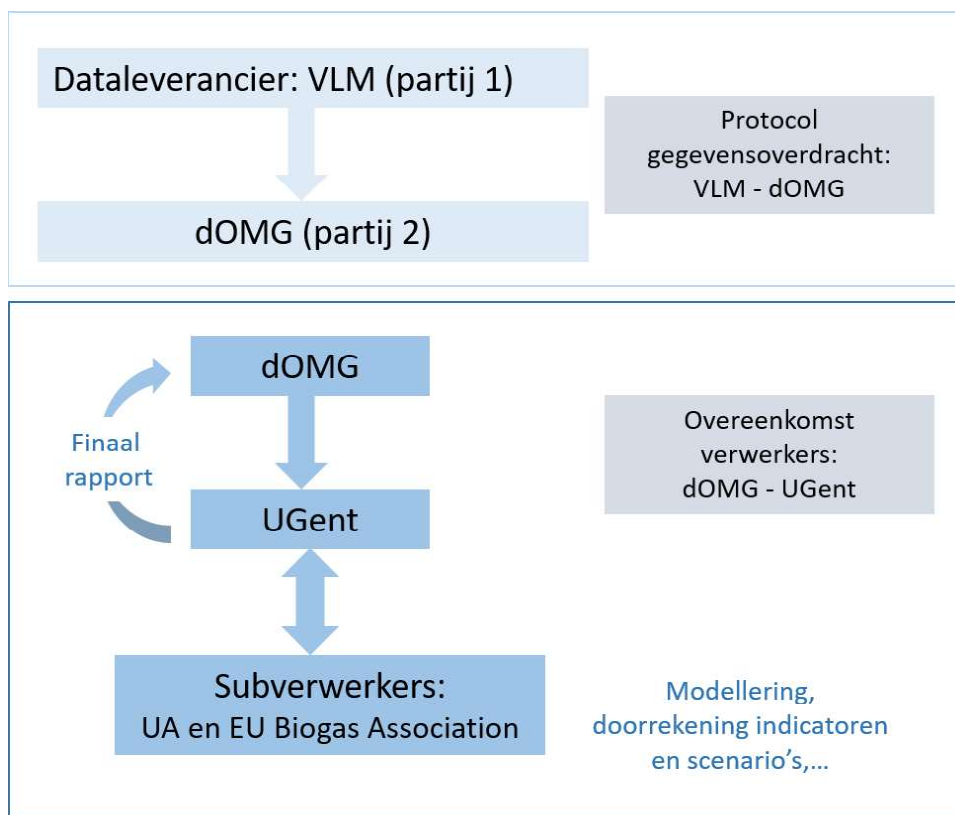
Dataleverancier: VLM (partij 1)

dOMG (partij 2)

Protocol gegevensoverdracht: VLM - dOMG

dOMG

Finaal rapport

UGent

Overeenkomst verwerkers: dOMG - UGent

Subverwerkers: UA en EU Biogas Association

Modellering, doorrekening indicatoren en scenario's,…